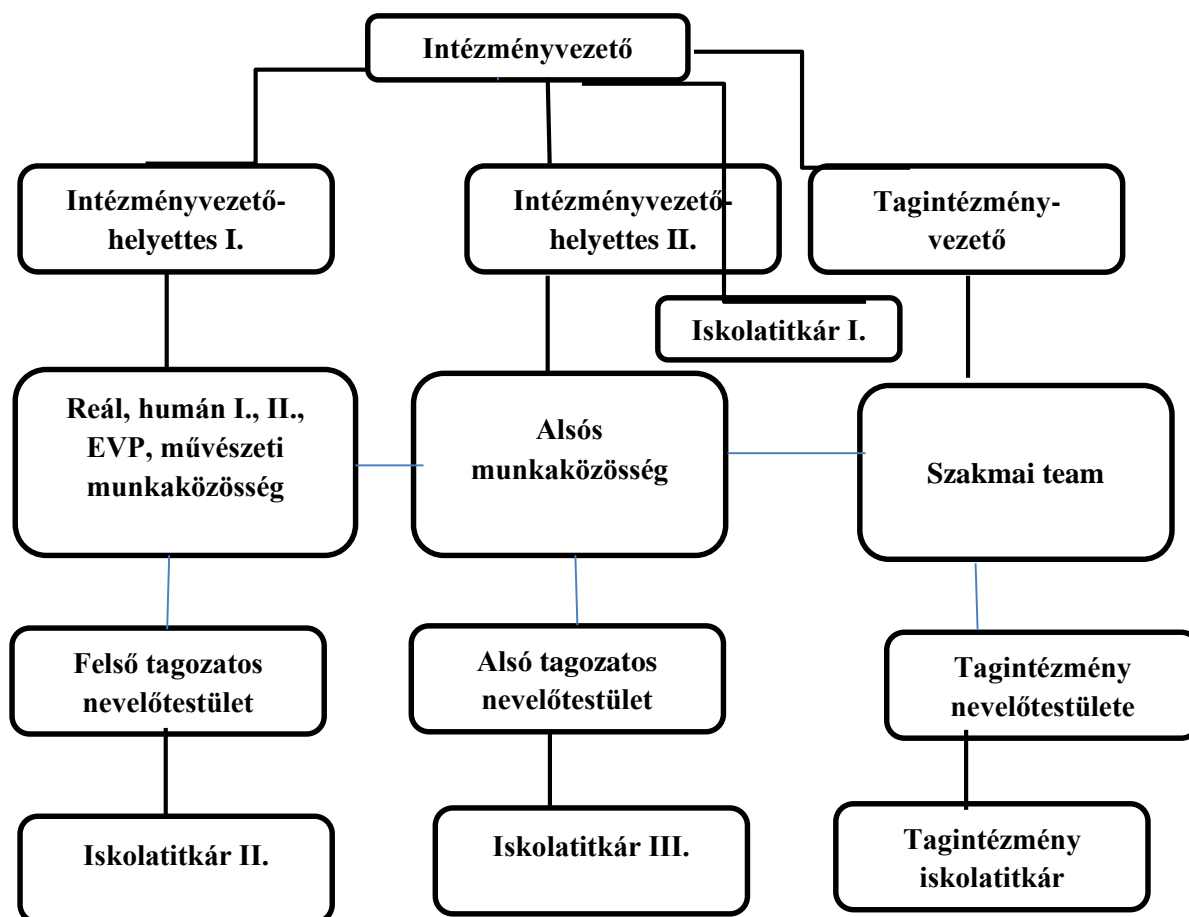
Intézményvezető

Intézményvezető-helyettes I.

Intézményvezető-helyettes II.

Tagintézmény-vezető

Iskolatitkár I.

Reál, humán I., II., EVP, művészeti munkaközösség

Alsós munkaközösség

Szakmai team

Felső tagozatos nevelőtestület

Alsó tagozatos nevelőtestület

Tagintézmény nevelőtestülete

Iskolatitkár II.

Iskolatitkár III.

Tagintézmény iskolatitkár